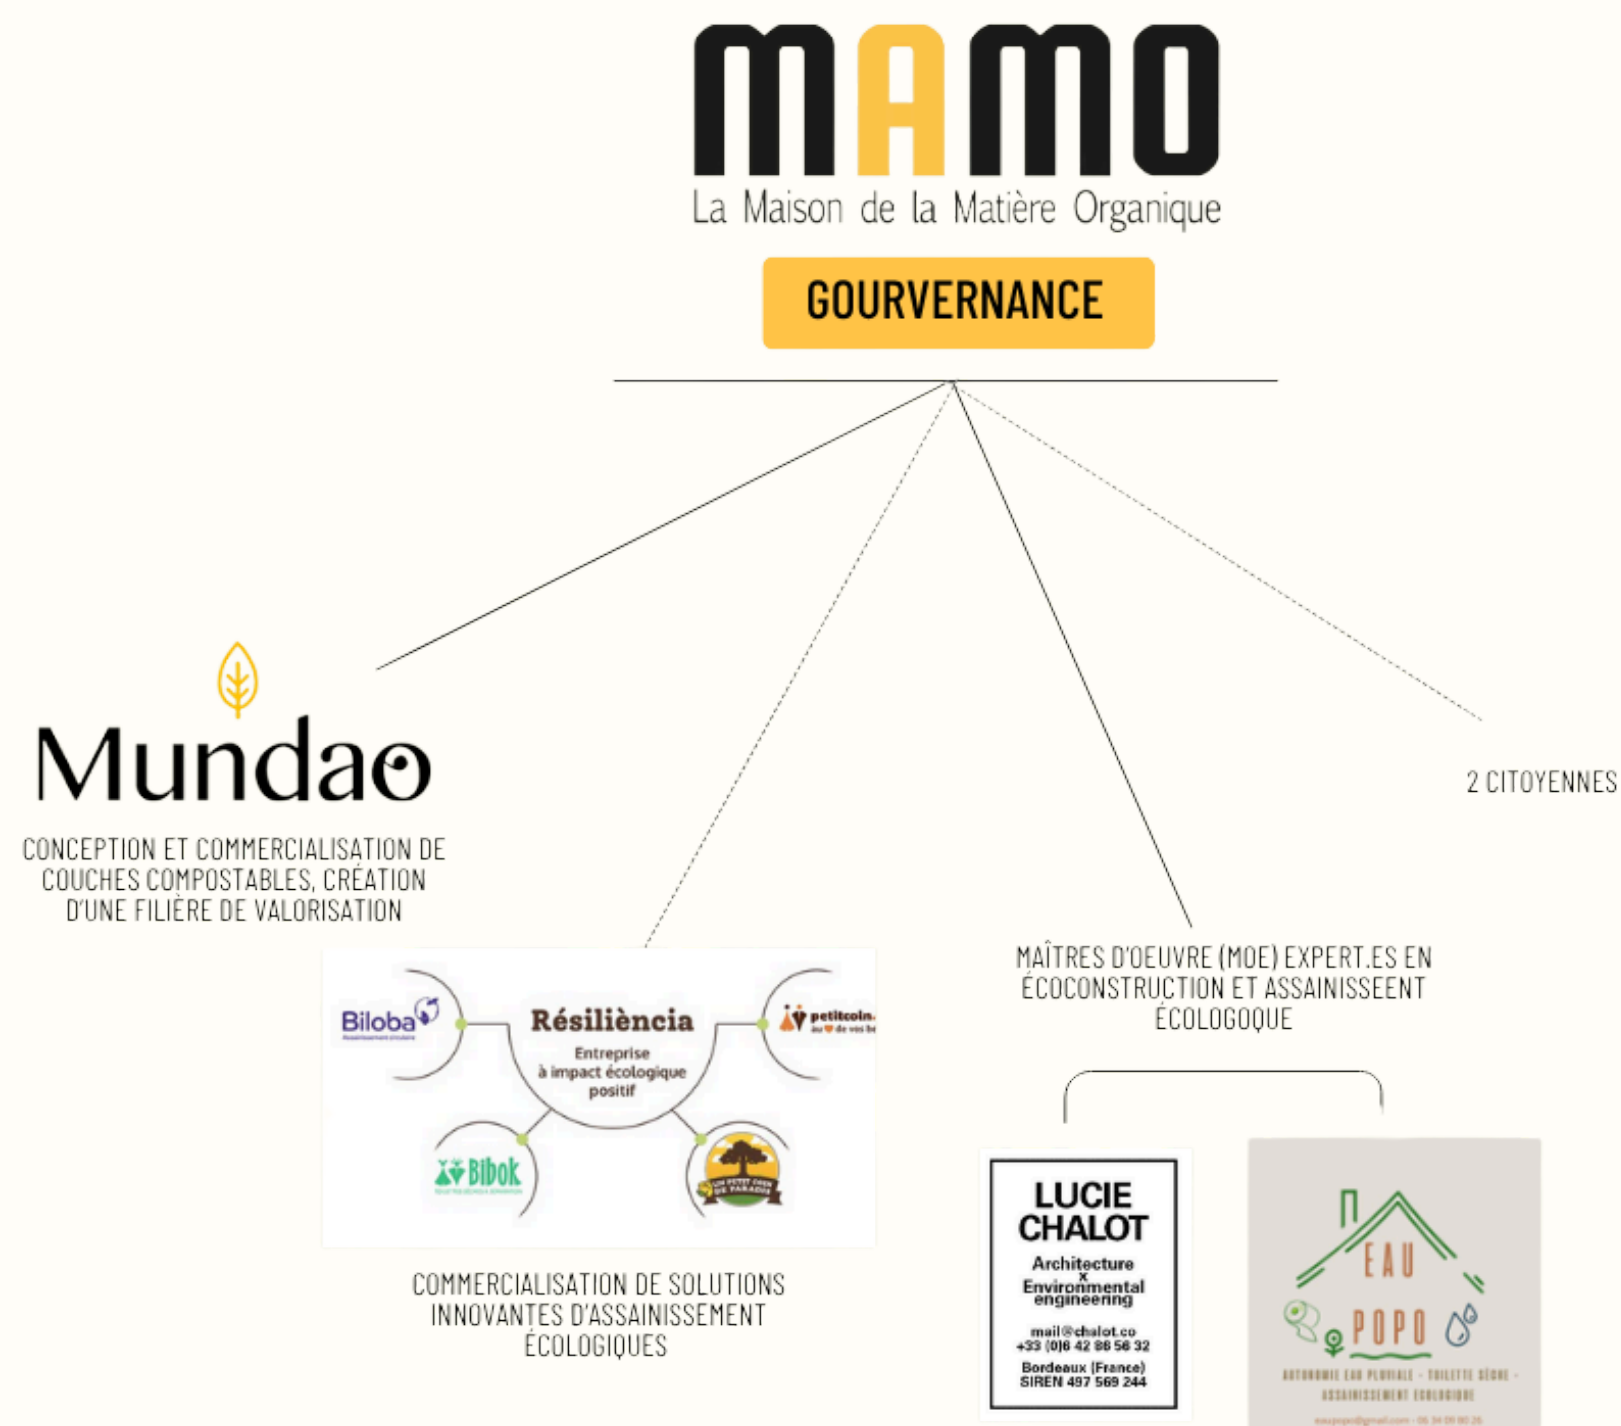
MAMO
La Maison de la Matière Organique

GOURVERNANCE

Mundao

CONCEPTION ET COMMERCIALISATION DE COUCHES COMPOSTABLES, CRÉATION D'UNE FILIÈRE DE VALORISATION

Biloba

Résiliència
Entreprise à impact écologique positif

petitcoin. au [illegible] de vos be

Bibok

UN PETIT COIN DE PARADIS

COMMERCIALISATION DE SOLUTIONS INNOVANTES D'ASSAINISSEMENT ÉCOLOGIQUES

MAÎTRES D'OEUVRE (MOE) EXPERT.ES EN ÉCOCONSTRUCTION ET ASSAINISSEENT ÉCOLOGOQUE

LUCIE CHALOT
Architecture x Environmental engineering
mail@chalot.co
+33 (0)6 42 86 56 32
Bordeaux (France)
SIREN 497 569 244

EAU POPO
AUTONOMIE EAU PLUVIALE - TOILETTE SÈCHE - ASSAINISSEMENT ÉCOLOGIQUE
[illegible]

2 CITOYENNES